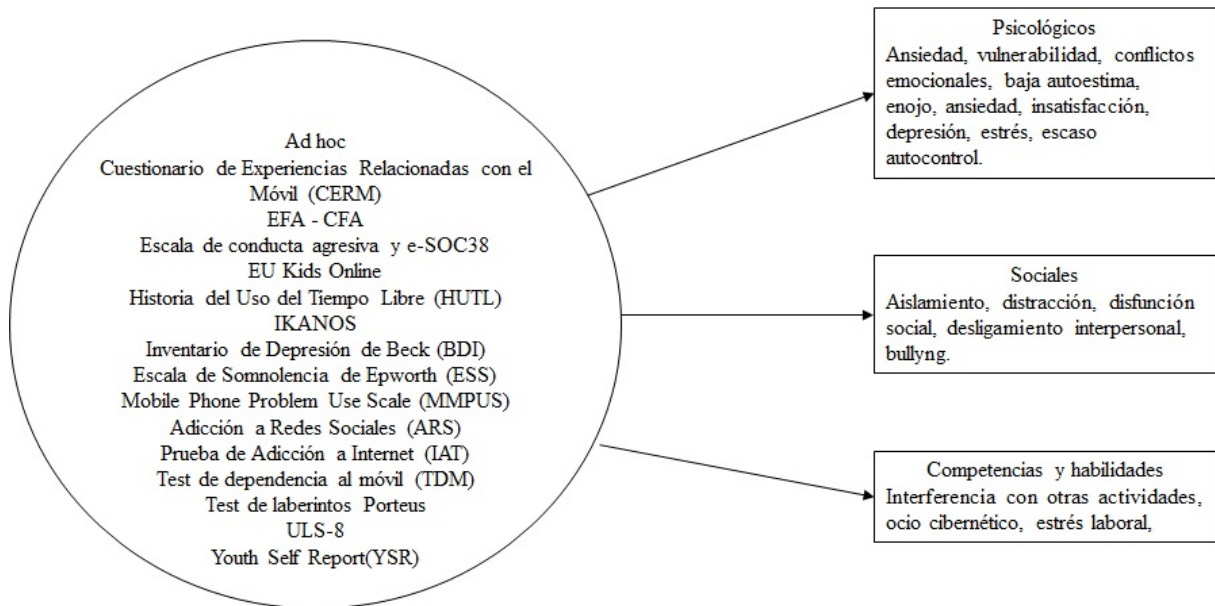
Ad hoc
Cuestionario de Experiencias Relacionadas con el Móvil (CERM)
EFA - CFA
Escala de conducta agresiva y e-SOC38
EU Kids Online
Historia del Uso del Tiempo Libre (HUTL)
IKANOS
Inventario de Depresión de Beck (BDI)
Escala de Somnolencia de Epworth (ESS)
Mobile Phone Problem Use Scale (MMPUS)
Adicción a Redes Sociales (ARS)
Prueba de Adicción a Internet (IAT)
Test de dependencia al móvil (TDM)
Test de laberintos Porteus
ULS-8
Youth Self Report(YSR)

Psicológicos
Ansiedad, vulnerabilidad, conflictos emocionales, baja autoestima, enojo, ansiedad, insatisfacción, depresión, estrés, escaso autocontrol.

Sociales
Aislamiento, distracción, disfunción social, desligamiento interpersonal, bullyng.

Competencias y habilidades
Interferencia con otras actividades, ocio cibernético, estrés laboral,